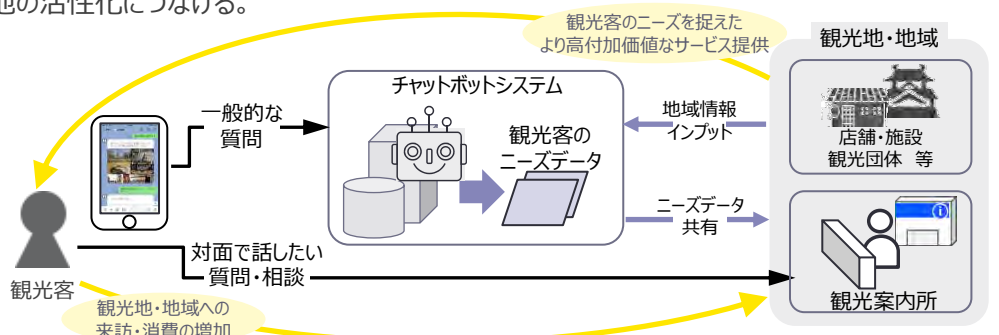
地の活性化につなげる。

観光客のニーズを捉えたより高付加価値なサービス提供

観光地・地域

チャットボットシステム

一般的な質問

地域情報インプット

店舗・施設
観光団体　等

観光客のニーズデータ

ニーズデータ共有

観光客

対面で話したい質問・相談

観光案内所

観光地・地域への来訪・消費の増加